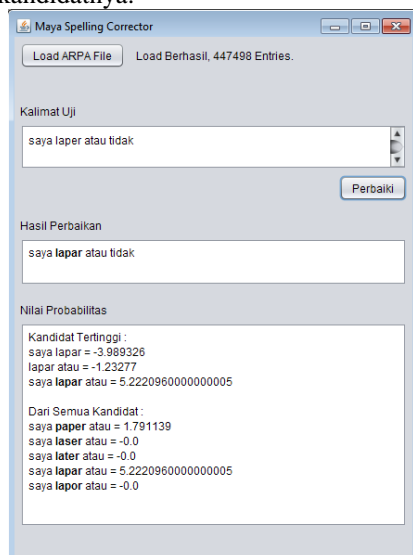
kandidatnya.

Maya Spelling Corrector

Load ARPA File Load Berhasil, 447498 Entries.

Kalimat Uji

saya laper atau tidak

Perbaiki

Hasil Perbaikan

saya **lapar** atau tidak

Nilai Probabilitas

Kandidat Tertinggi :
saya lapar = -3.989326
lapar atau = -1.23277
saya **lapar** atau = 5.2220960000000005

Dari Semua Kandidat :
saya **paper** atau = 1.791139
saya **laser** atau = -0.0
saya **later** atau = -0.0
saya **lapar** atau = 5.2220960000000005
saya **lapor** atau = -0.0